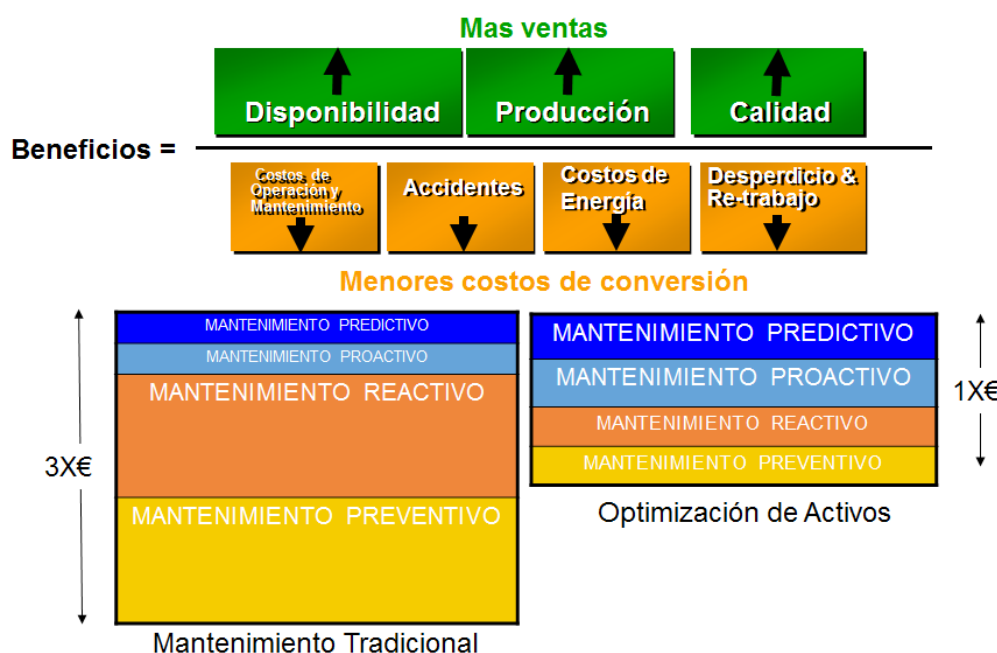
Mas ventas

Disponibilidad

Producción

Calidad

Beneficios =

Costos de Operación y Mantenimiento

Accidentes

Costos de Energía

Desperdicio & Re-trabajo

Menores costos de conversión

MANTENIMIENTO PREDICTIVO
MANTENIMIENTO PROACTIVO
MANTENIMIENTO REACTIVO
MANTENIMIENTO PREVENTIVO

3X€

Mantenimiento Tradicional

MANTENIMIENTO PREDICTIVO
MANTENIMIENTO PROACTIVO
MANTENIMIENTO REACTIVO
MANTENIMIENTO PREVENTIVO

1X€

Optimización de Activos